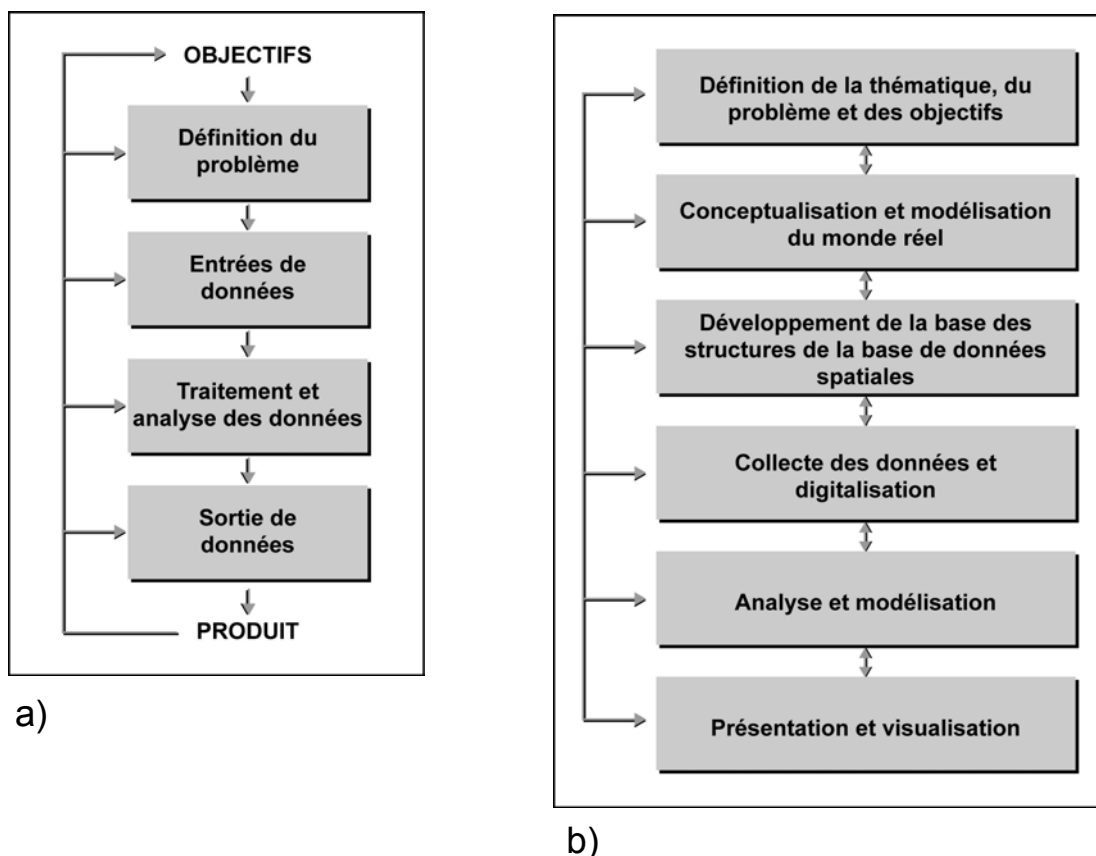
OBJECTIFS

Définition du problème

Entrées de données

Traitement et analyse des données

Sortie de données

PRODUIT

a)

Définition de la thématique, du problème et des objectifs

Conceptualisation et modélisation du monde réel

Développement de la base des structures de la base de données spatiales

Collecte des données et digitalisation

Analyse et modélisation

Présentation et visualisation

b)